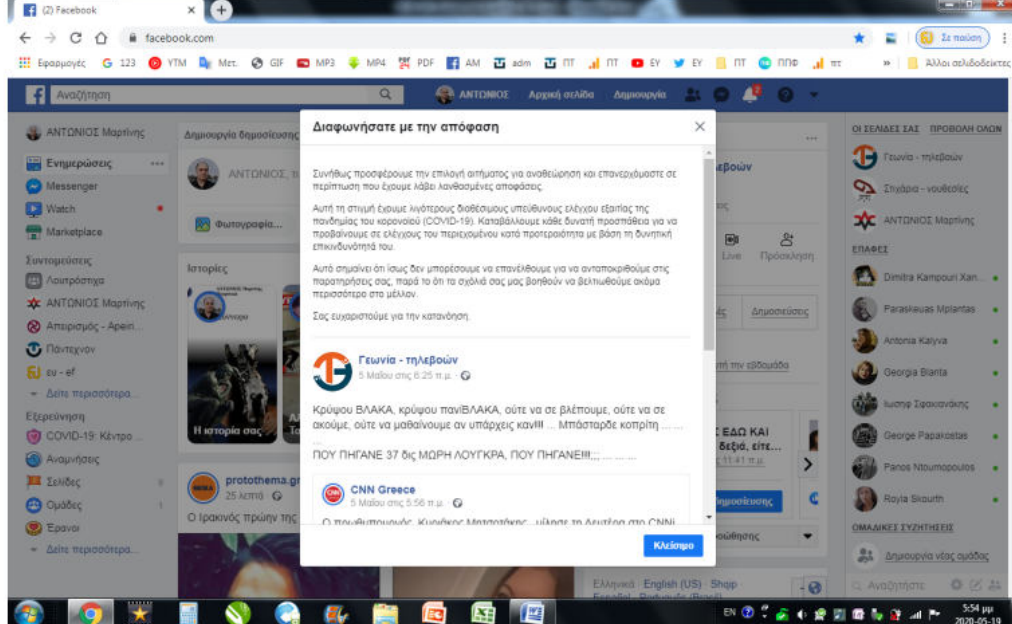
(2) Facebook

facebook.com

Εφαρμογές 123 YTM Μετ. GIF MP3 MP4 PDF AM adm ΠΤ ΠΤ ΕΥ ΕΥ ΠΤ ΠΠΦ πτ » Άλλοι σελιδοδείκτες

Σε παύση

Αναζήτηση ΑΝΤΩΝΙΟΣ Αρχική σελίδα Δημιουργία

ΑΝΤΩΝΙΟΣ Μαρτίνης
Ενημερώσεις
Messenger
Watch
Marketplace
Συντομεύσεις
Λουτρόσπιτα
ΑΝΤΩΝΙΟΣ Μαρτίνης
Απειρισμός - Απειρι...
Πάντεχνον
eu - ef
Δείτε περισσότερα
Εξερεύνηση
COVID-19: Κέντρο ...
Αναμνήσεις
Σελίδες
Ομάδες
Έρανοι
Δείτε περισσότερα

Δημιουργία δημοσίευσης
ΑΝΤΩΝΙΟΣ, τι
Φωτογραφία...
Ιστορίες
Η ιστορία σας
protothema.gr
25 λεπτά
Ο Ιρακινός πρώην της

Διαφωνήσατε με την απόφαση

Συνήθως προσφέρουμε την επιλογή αιτήματος για αναθεώρηση και επανερχόμαστε σε περίπτωση που έχουμε λάβει λανθασμένες αποφάσεις.

Αυτή τη στιγμή έχουμε λιγότερους διαθέσιμους υπεύθυνους ελέγχου εξαιτίας της πανδημίας του κορονοϊού (COVID-19). Καταβάλλουμε κάθε δυνατή προσπάθεια για να προβαίνουμε σε ελέγχους του περιεχομένου κατά προτεραιότητα με βάση τη δυνητική επικινδυνότητά του.

Αυτό σημαίνει ότι ίσως δεν μπορέσουμε να επανέλθουμε για να ανταποκριθούμε στις παρατηρήσεις σας, παρά το ότι τα σχόλιά σας μας βοηθούν να βελτιωθούμε ακόμα περισσότερο στο μέλλον.

Σας ευχαριστούμε για την κατανόηση.

Γεωνία - τηλεβοών
5 Μαΐου στις 6:25 π.μ.

Κρύψου ΒΛΑΚΑ, κρύψου πανΙΒΛΑΚΑ, ούτε να σε βλέπουμε, ούτε να σε ακούμε, ούτε να μαθαίνουμε αν υπάρχεις κανΙ!! ... Μπάσταρδε κοπρίτη ... ...

ΠΟΥ ΠΗΓΑΝΕ 37 δις ΜΩΡΗ ΛΟΥΓΚΡΑ, ΠΟΥ ΠΗΓΑΝΕ!!!;;; ... ... ...

CNN Greece
5 Μαΐου στις 5:56 π.μ.
Ο πρωθυπουργός Κυριάκος Μητσοτάκης μίλησε τη Δευτέρα στο CNN

Κλείσιμο

εβοών
Live Πρόσκληση
Δημοσιεύσεις
την εβδομάδα
ΕΔΩ ΚΑΙ δεξιά, είτε...
11:41 π.μ.
δημοσίευσης
ούθησης
Ελληνικά · English (US) · Shqip · Español · Português (Brasil)

ΟΙ ΣΕΛΙΔΕΣ ΣΑΣ ΠΡΟΒΟΛΗ ΟΛΩΝ
Γεωνία - τηλεβοών
Στιχάρια - νουθεσίες
ΑΝΤΩΝΙΟΣ Μαρτίνης
ΕΠΑΦΕΣ
Dimitra Kampouri Xan...
Paraskevas Mplantas
Antonia Kalyva
Georgia Bianta
Ιωσηφ Σφακιανάκης
George Papakostas
Panos Ntoumopoulos
Royla Skourth
ΟΜΑΔΙΚΕΣ ΣΥΖΗΤΗΣΕΙΣ
Δημιουργία νέας ομάδας
Αναζητήστε

EN 5:54 μμ 2020-05-19